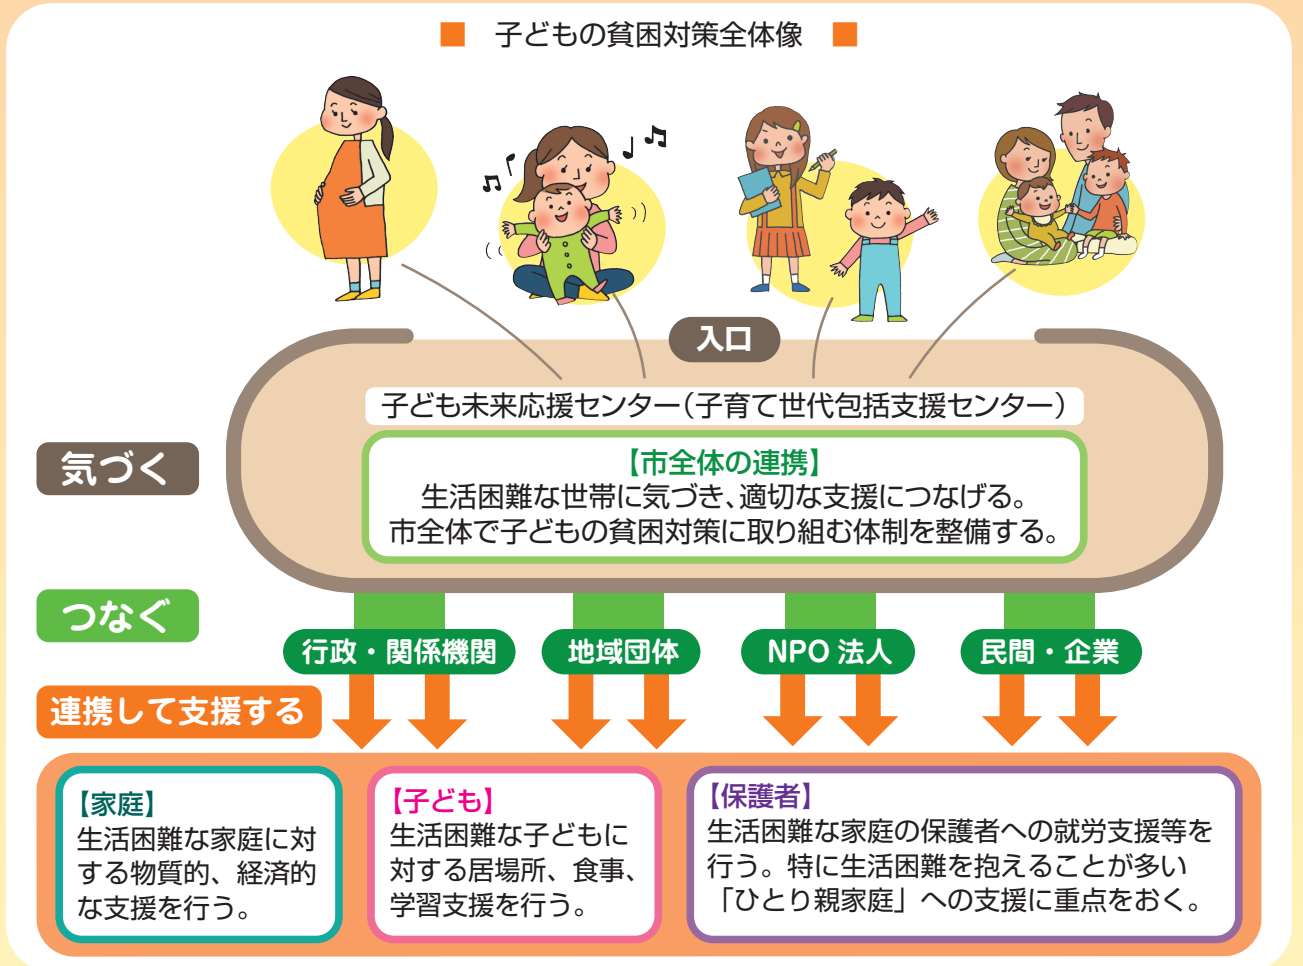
■ 子どもの貧困対策全体像 ■

入口

子ども未来応援センター（子育て世代包括支援センター）

気づく

【市全体の連携】
生活困難な世帯に気づき、適切な支援につなげる。
市全体で子どもの貧困対策に取り組む体制を整備する。

つなぐ

行政・関係機関

地域団体

NPO 法人

民間・企業

連携して支援する

【家庭】
生活困難な家庭に対する物質的、経済的な支援を行う。

【子ども】
生活困難な子どもに対する居場所、食事、学習支援を行う。

【保護者】
生活困難な家庭の保護者への就労支援等を行う。特に生活困難を抱えることが多い「ひとり親家庭」への支援に重点をおく。